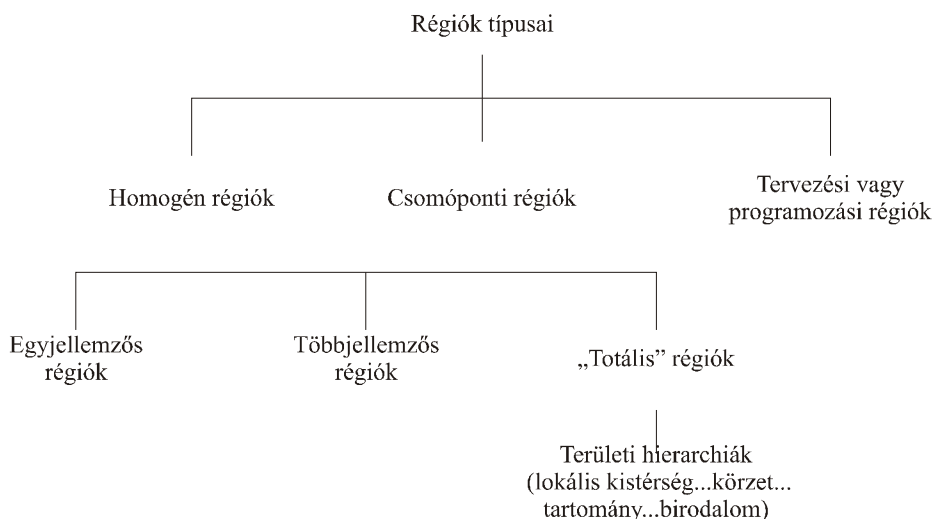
Régiók típusai

Homogén régiók

Csomóponti régiók

Tervezési vagy programozási régiók

Egyjellemzős régiók

Többjellemzős régiók

„Totális” régiók

Területi hierarchiák (lokális kistérség...körzet... tartomány...birodalom)